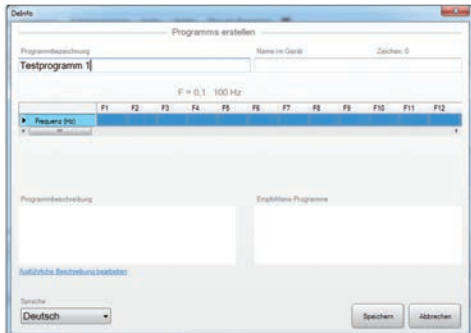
DeInfo

Programms erstellen

Programmbezeichnung

Testprogramm 1

Name im Gerät

Zeichen: 0

F = 0,1 100 Hz

| | F1 | F2 | F3 | F4 | F5 | F6 | F7 | F8 | F9 | F10 | F11 | F12 |
|---|---|---|---|---|---|---|---|---|---|---|---|---|
| ▶ Frequenz (Hz) | | | | | | | | | | | | |

Programmbeschreibung

Empfohlene Programme

Ausführliche Beschreibung bearbeiten

Sprache

Deutsch

Speichern

Abbrechen